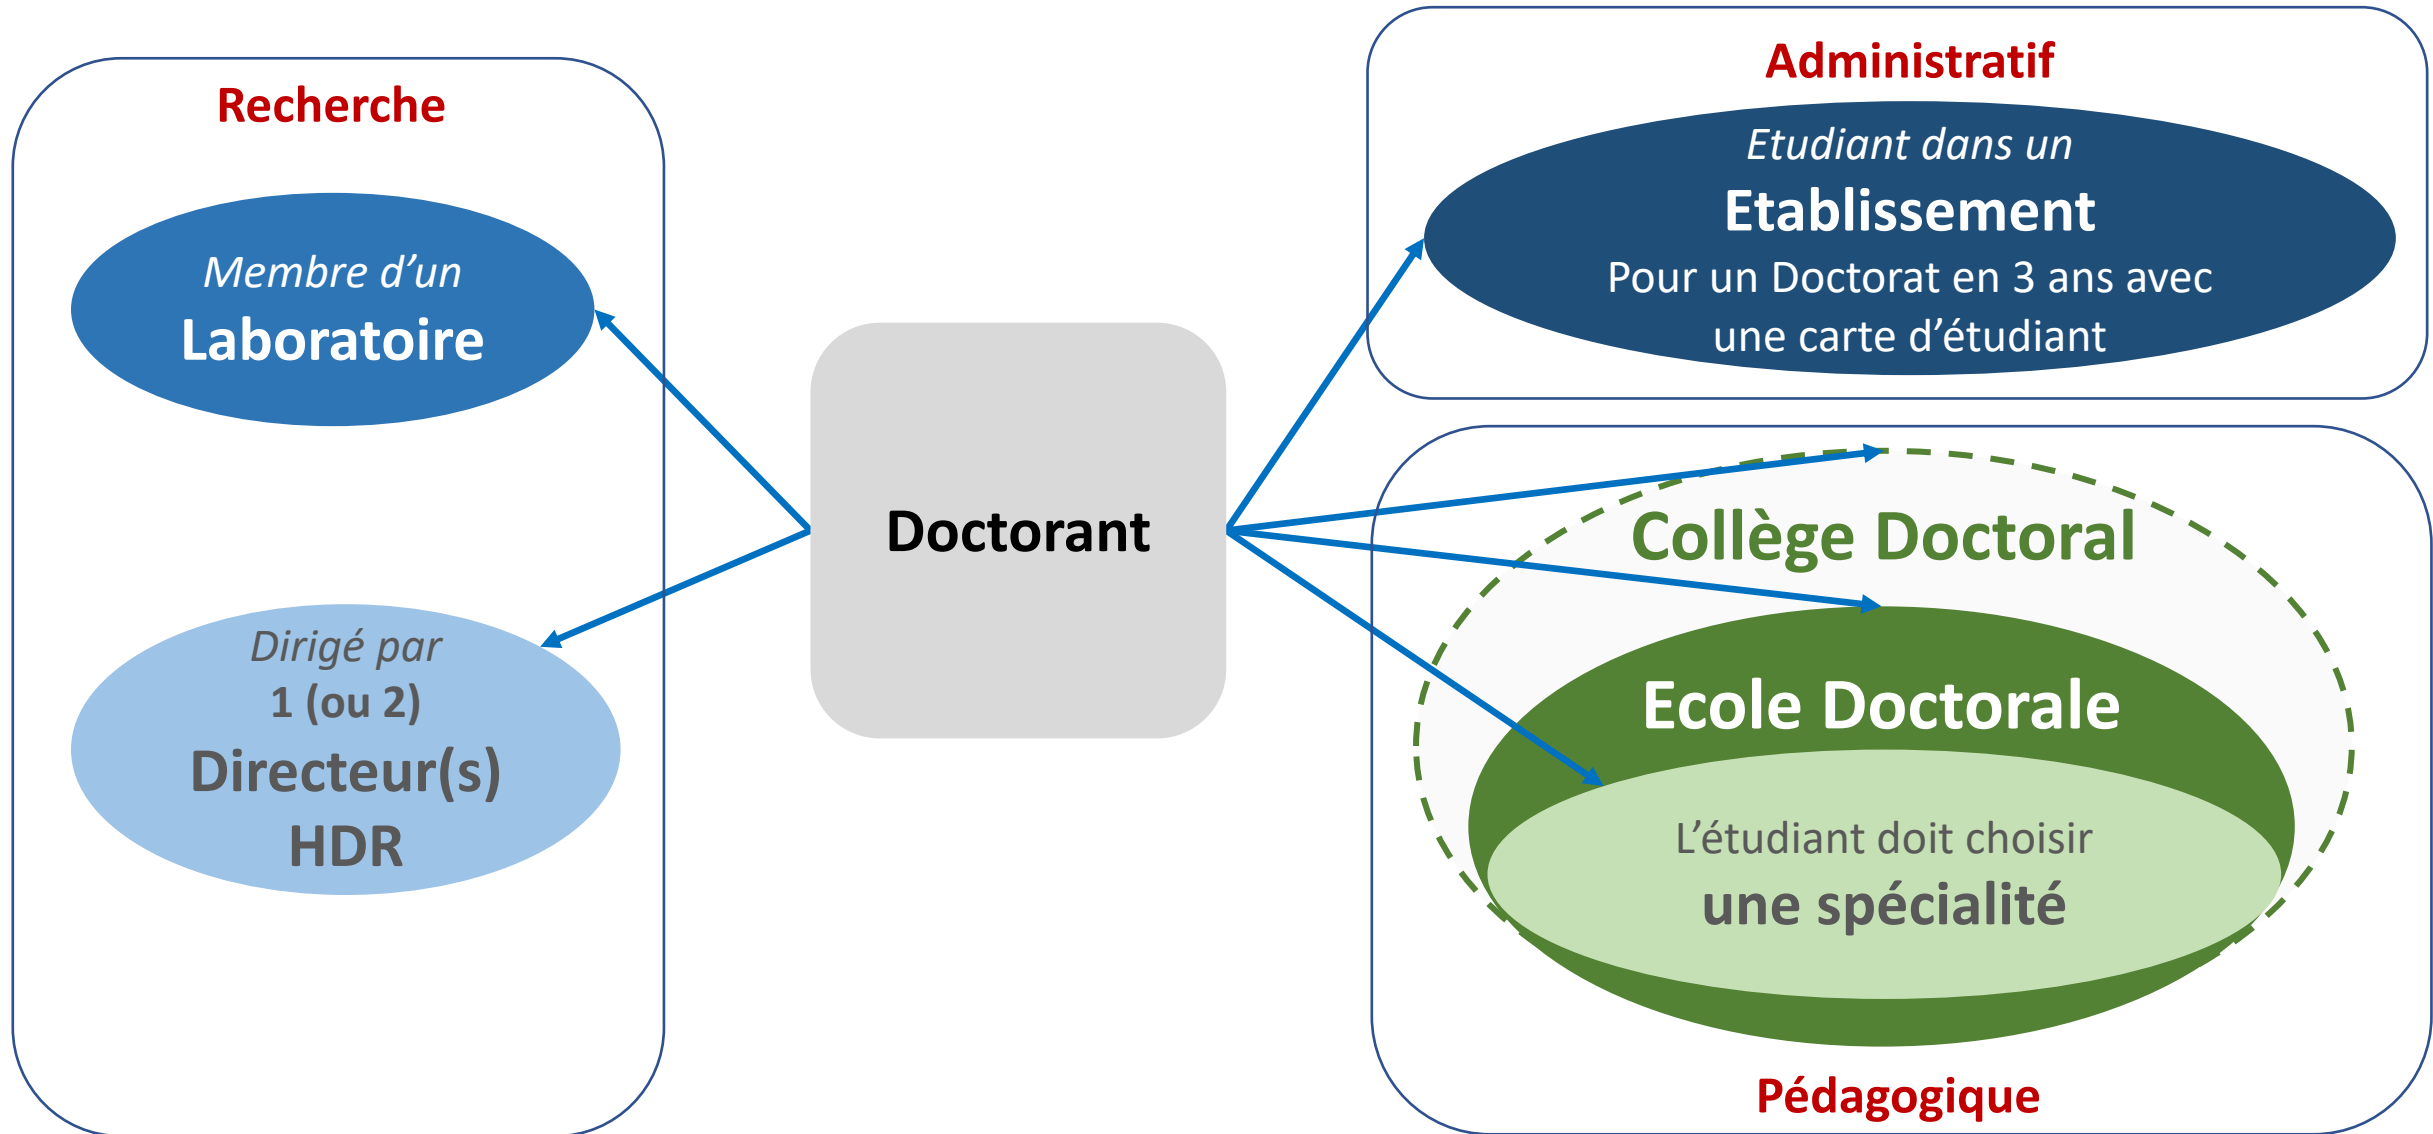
Recherche

Membre d'un
Laboratoire

Dirigé par
1 (ou 2)
Directeur(s)
HDR

Doctorant

Administratif

Etudiant dans un
Etablissement
Pour un Doctorat en 3 ans avec une carte d'étudiant

Collège Doctoral

Ecole Doctorale

L'étudiant doit choisir
une spécialité

Pédagogique